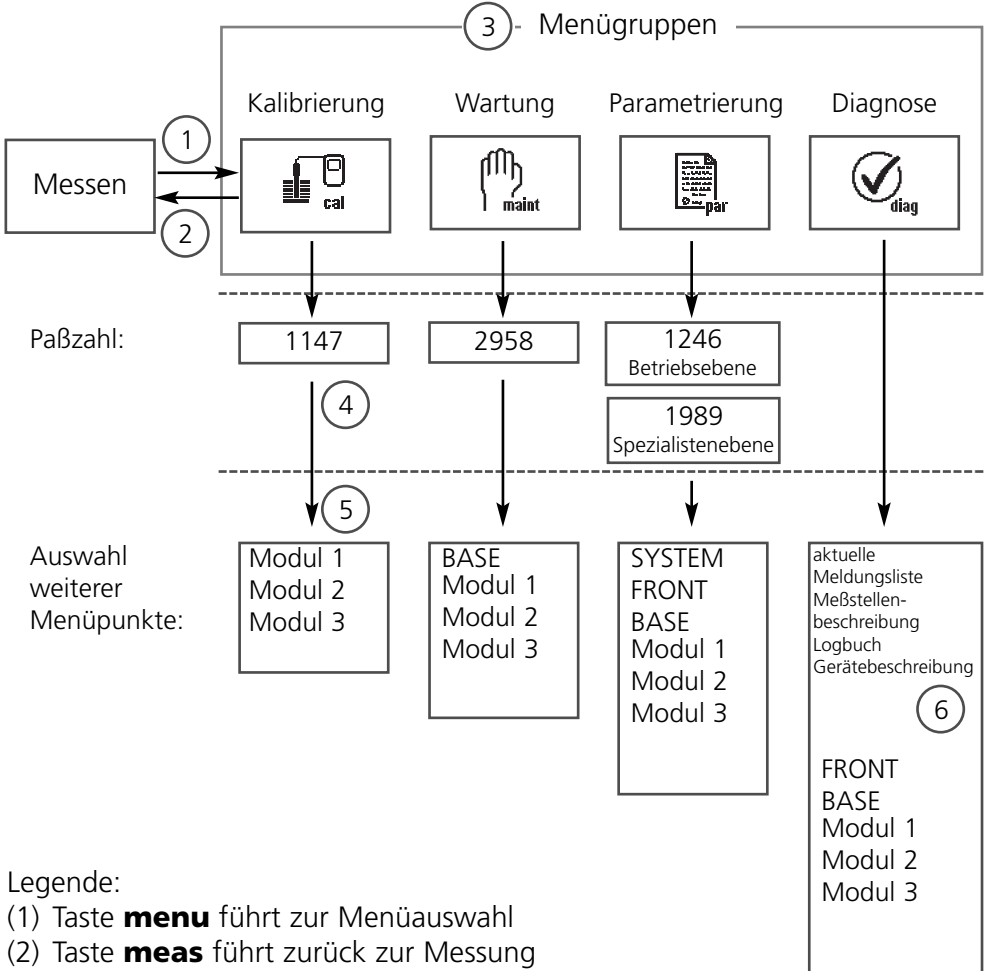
3 Menügruppen

Kalibrierung Wartung Parametrierung Diagnose

Messen

1

2

cal maint par diag

Paßzahl:

1147

2958

1246
Betriebsebene

1989
Spezialistenebene

4

5

Auswahl weiterer Menüpunkte:

Modul 1
Modul 2
Modul 3

BASE
Modul 1
Modul 2
Modul 3

SYSTEM
FRONT
BASE
Modul 1
Modul 2
Modul 3

aktuelle Meldungsliste
Meßstellenbeschreibung
Logbuch
Gerätebeschreibung

6

FRONT
BASE
Modul 1
Modul 2
Modul 3

Legende:
(1) Taste **menu** führt zur Menüauswahl
(2) Taste **meas** führt zurück zur Messung